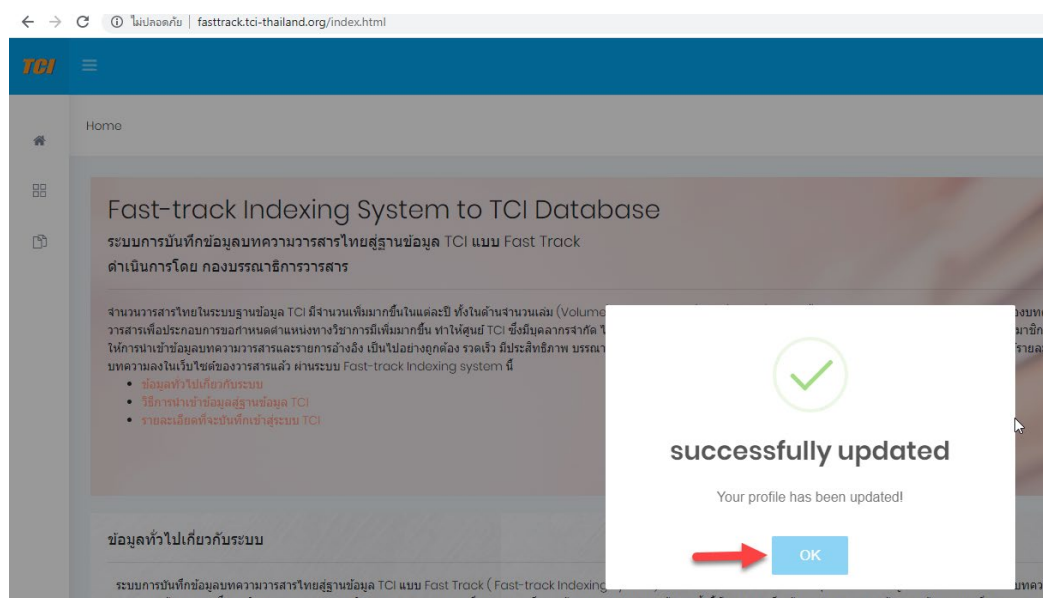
ไม่ปลอดภัย | fasttrack.tci-thailand.org/index.html

TCI

Home

Fast-track Indexing System to TCI Database

ระบบการบันทึกข้อมูลบทความวารสารไทยสู่ฐานข้อมูล TCI แบบ Fast Track

ดำเนินการโดย กองบรรณาธิการวารสาร

จำนวนวารสารไทยในระบบฐานข้อมูล TCI มีจำนวนเพิ่มมากขึ้นในแต่ละปี ทั้งในด้านจำนวนเล่ม (Volume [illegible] วารสารเพื่อประกอบการขอกำหนดตำแหน่งทางวิชาการมีเพิ่มมากขึ้น ทำให้ศูนย์ TCI ซึ่งมีบุคลากรจำกัด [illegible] ให้การนำเข้าข้อมูลบทความวารสารและรายการอ้างอิง เป็นไปอย่างถูกต้อง รวดเร็ว มีประสิทธิภาพ บรรณา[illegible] บทความลงในเว็บไซต์ของวารสารแล้ว ผ่านระบบ Fast-track Indexing system นี้

• ข้อมูลทั่วไปเกี่ยวกับระบบ
• วิธีการนำเข้าข้อมูลสู่ฐานข้อมูล TCI
• รายละเอียดที่จะบันทึกเข้าสู่ระบบ TCI

successfully updated

Your profile has been updated!

OK

ข้อมูลทั่วไปเกี่ยวกับระบบ

ระบบการบันทึกข้อมูลบทความวารสารไทยสู่ฐานข้อมูล TCI แบบ Fast Track ( Fast-track Indexing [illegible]